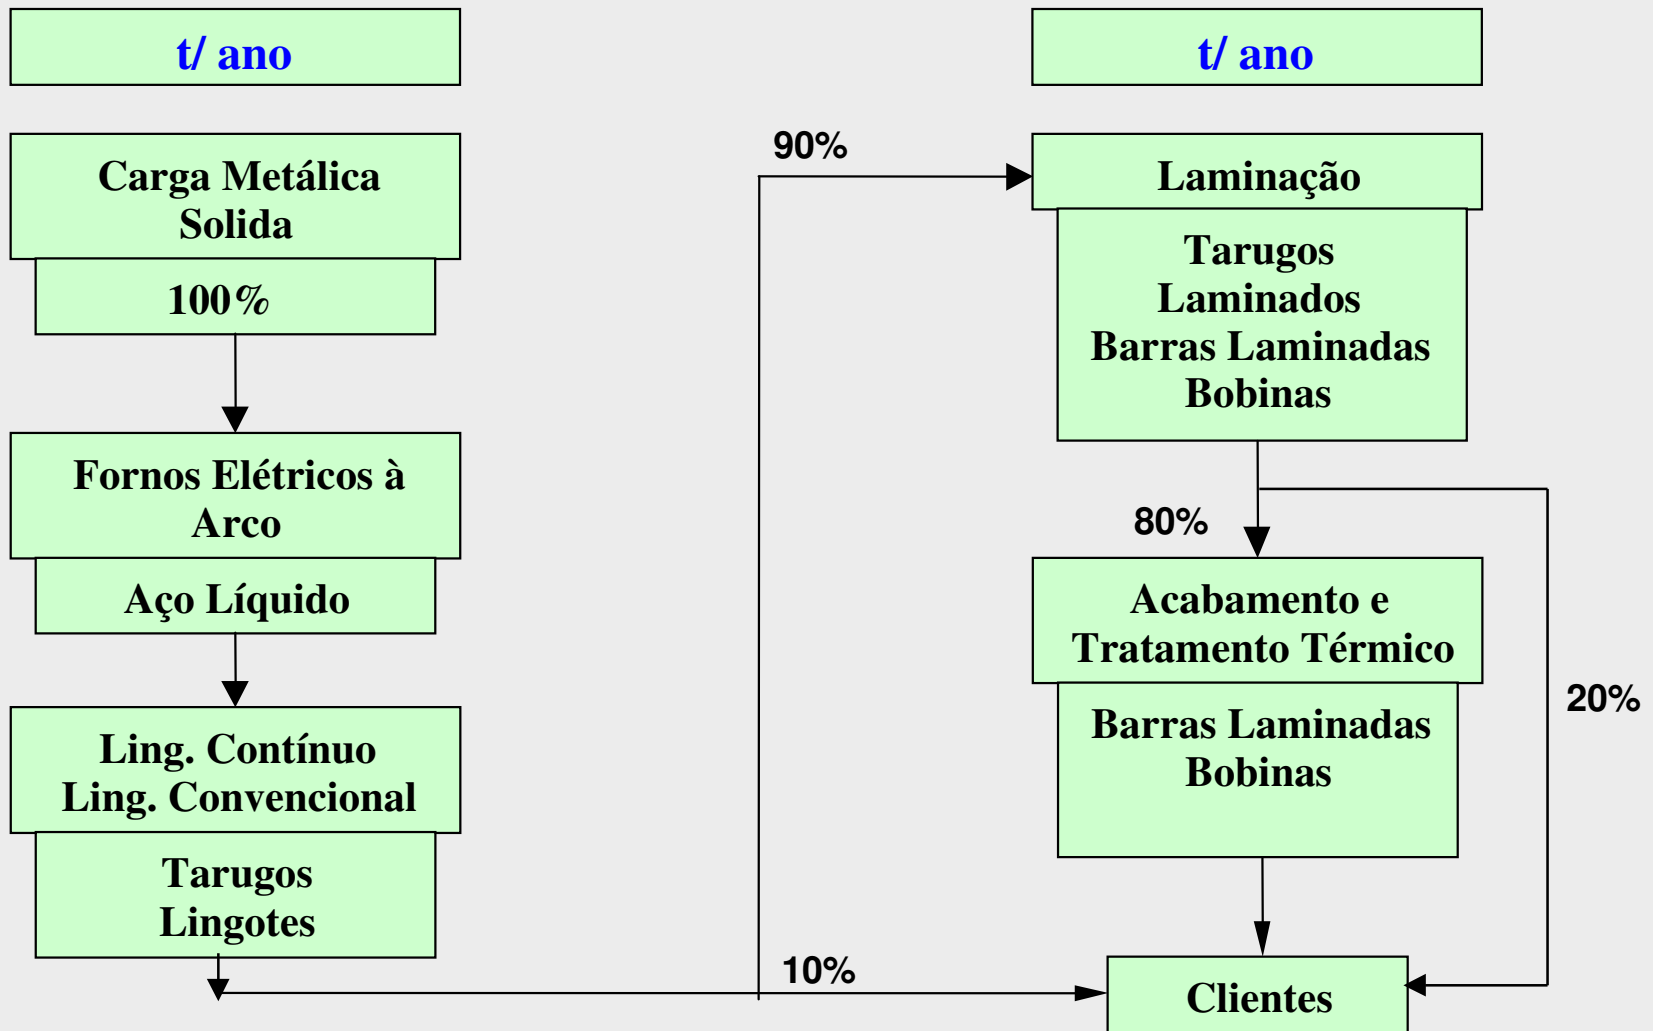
t/ ano

t/ ano

Carga Metálica Solida

100%

Fornos Elétricos à Arco

Aço Líquido

Ling. Contínuo
Ling. Convencional

Tarugos
Lingotes

90%

Laminação

Tarugos
Laminados
Barras Laminadas
Bobinas

80%

20%

Acabamento e Tratamento Térmico

Barras Laminadas
Bobinas

10%

Clientes